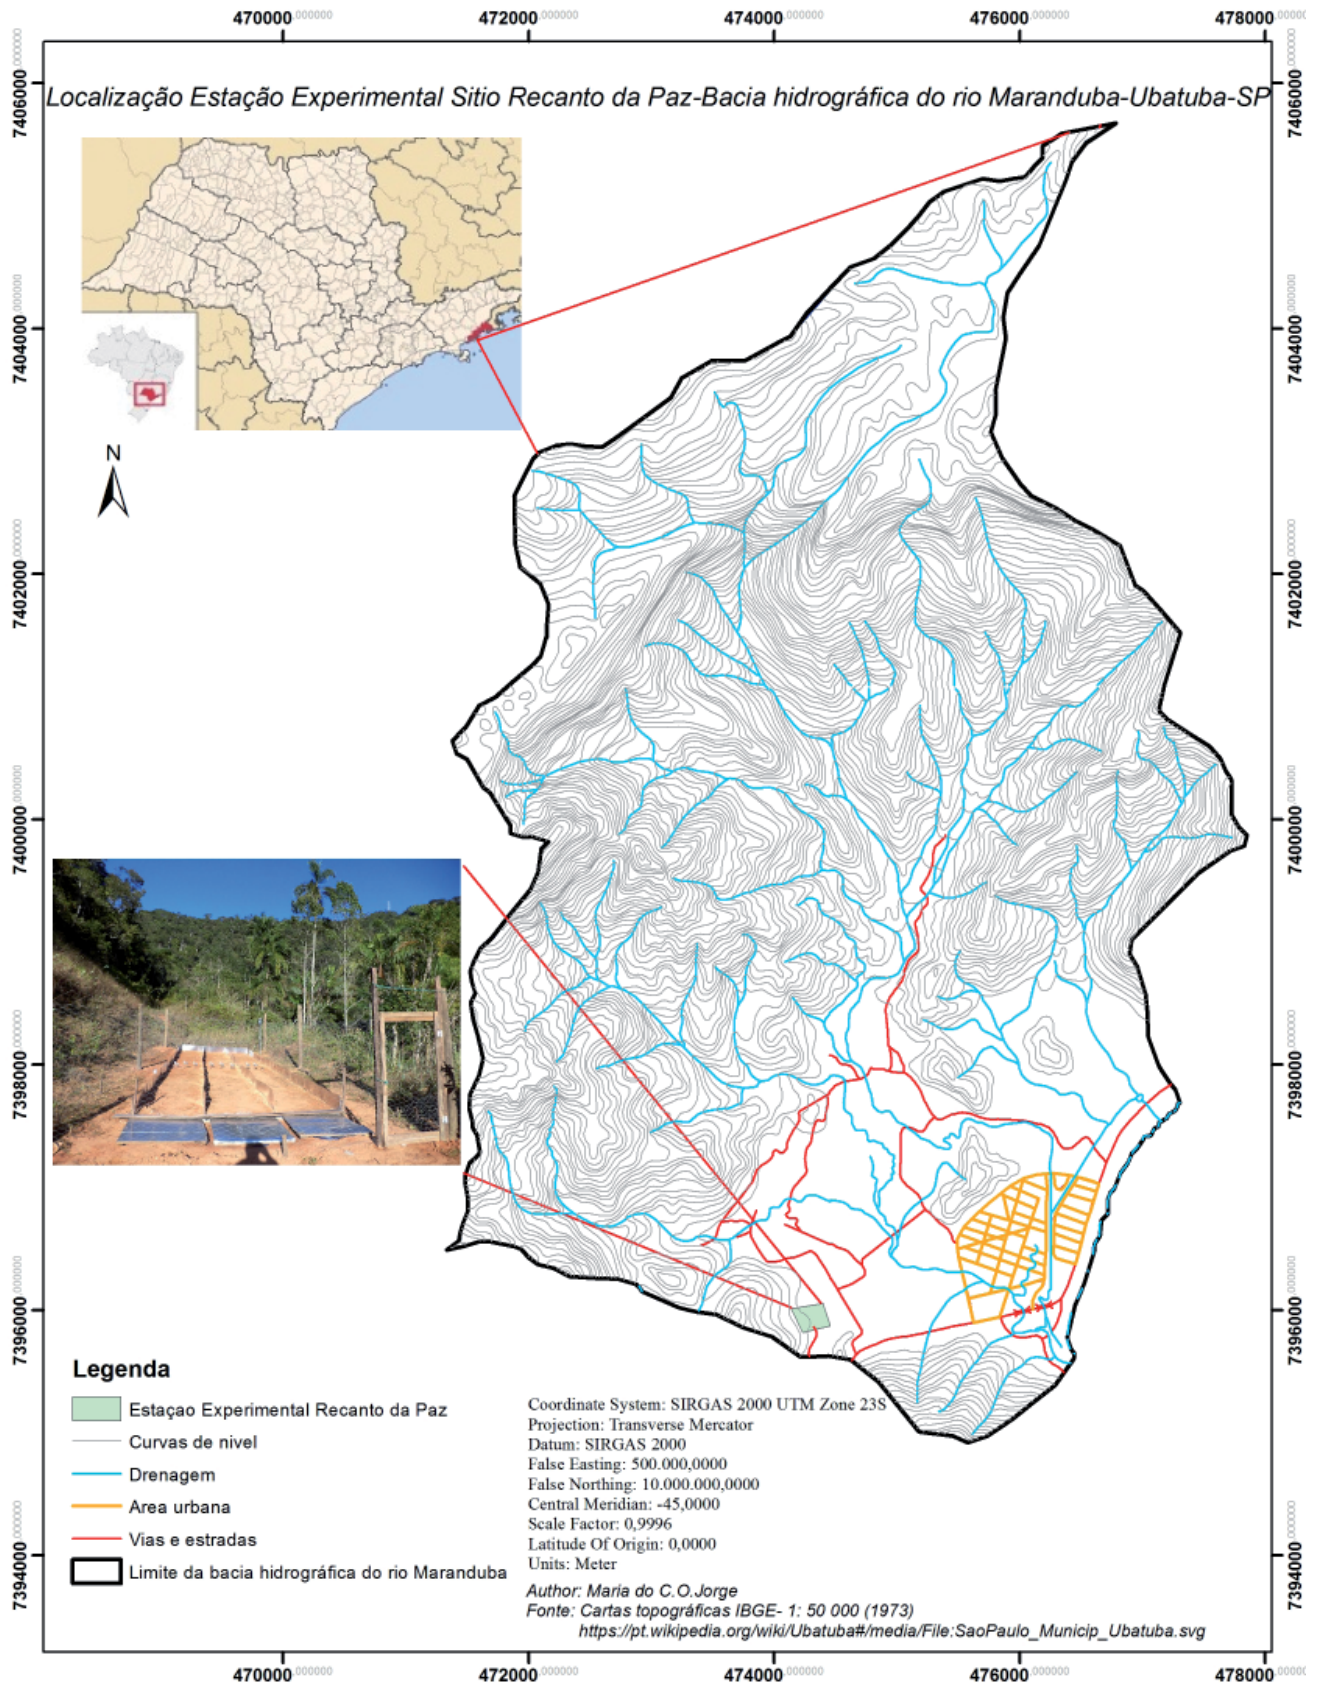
470000.000000 472000.000000 474000.000000 476000.000000 478000.000000

Localização Estação Experimental Sitio Recanto da Paz-Bacia hidrográfica do rio Maranduba-Ubatuba-SP

7406000.000000 7404000.000000 7402000.000000 7400000.000000 7398000.000000 7396000.000000 7394000.000000

7406000.000000 7404000.000000 7402000.000000 7400000.000000 7398000.000000 7396000.000000 7394000.000000

N

Legenda

Estaçao Experimental Recanto da Paz
Curvas de nivel
Drenagem
Area urbana
Vias e estradas
Limite da bacia hidrográfica do rio Maranduba

Coordinate System: SIRGAS 2000 UTM Zone 23S
Projection: Transverse Mercator
Datum: SIRGAS 2000
False Easting: 500.000,0000
False Northing: 10.000.000,0000
Central Meridian: -45,0000
Scale Factor: 0,9996
Latitude Of Origin: 0,0000
Units: Meter

Author: Maria do C.O.Jorge
Fonte: Cartas topográficas IBGE- 1: 50 000 (1973)
https://pt.wikipedia.org/wiki/Ubatuba#/media/File:SaoPaulo_Municip_Ubatuba.svg

470000.000000 472000.000000 474000.000000 476000.000000 478000.000000